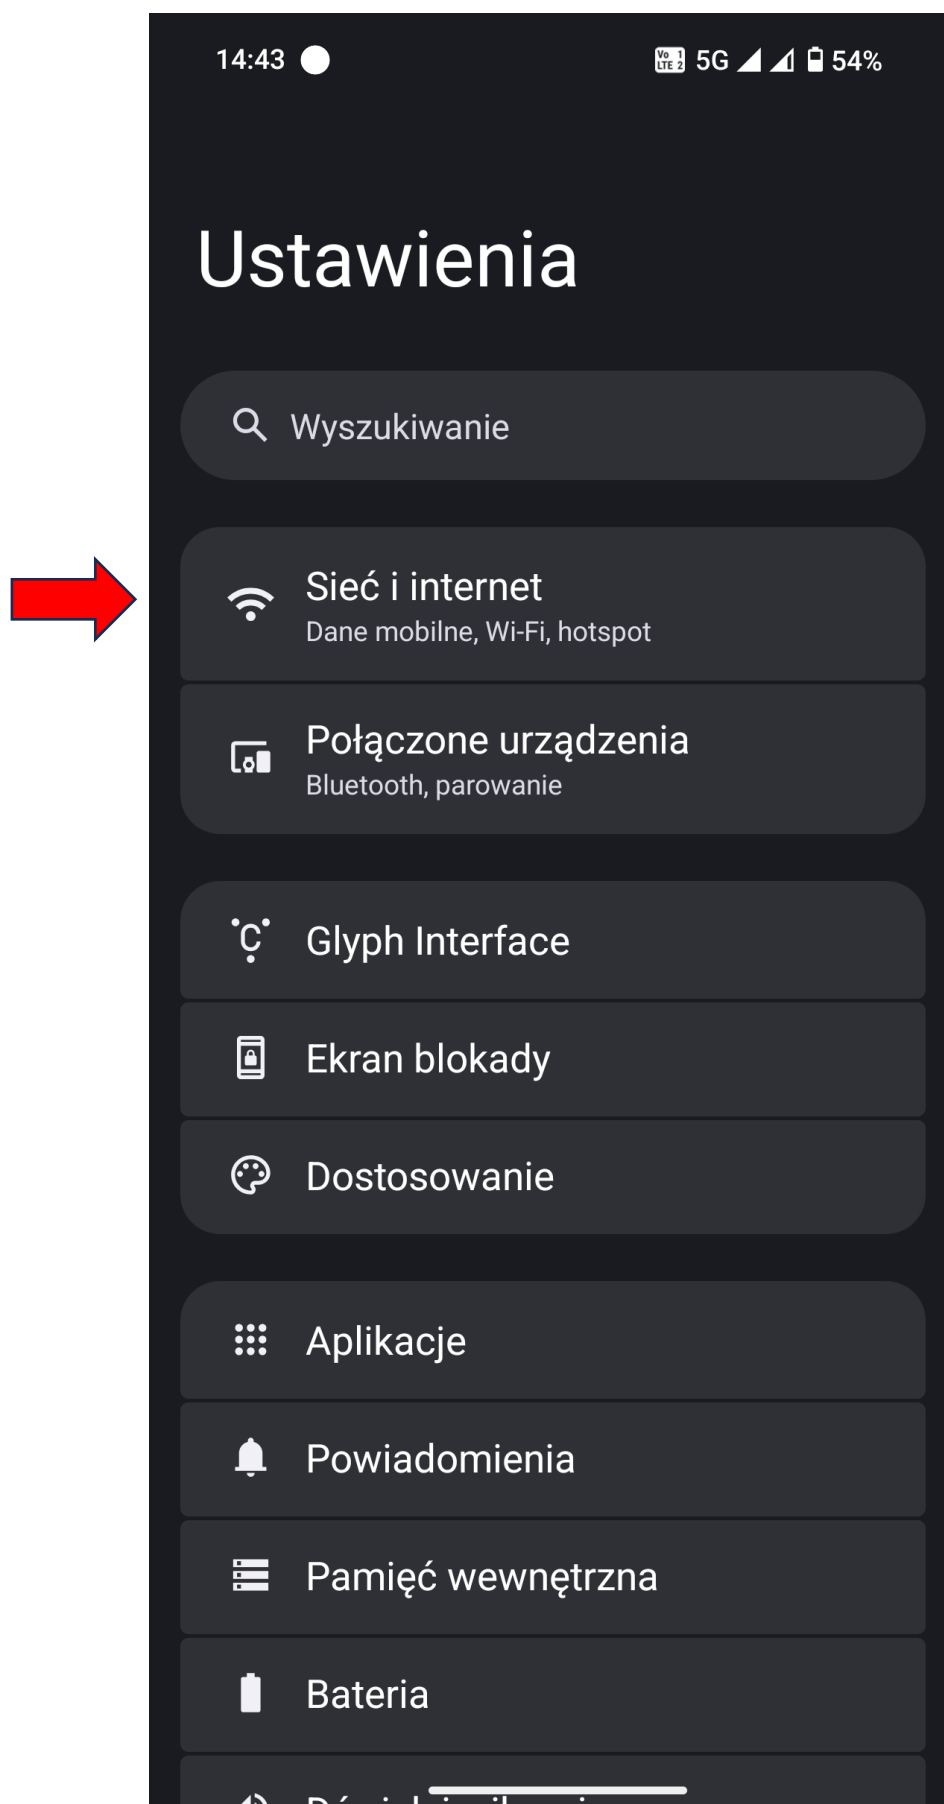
14:43 Vo LTE 5G 54%

Ustawienia

Wyszukiwanie

Sieć i internet
Dane mobilne, Wi-Fi, hotspot

Połączone urządzenia
Bluetooth, parowanie

Glyph Interface

Ekran blokady

Dostosowanie

Aplikacje

Powiadomienia

Pamięć wewnętrzna

Bateria

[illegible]